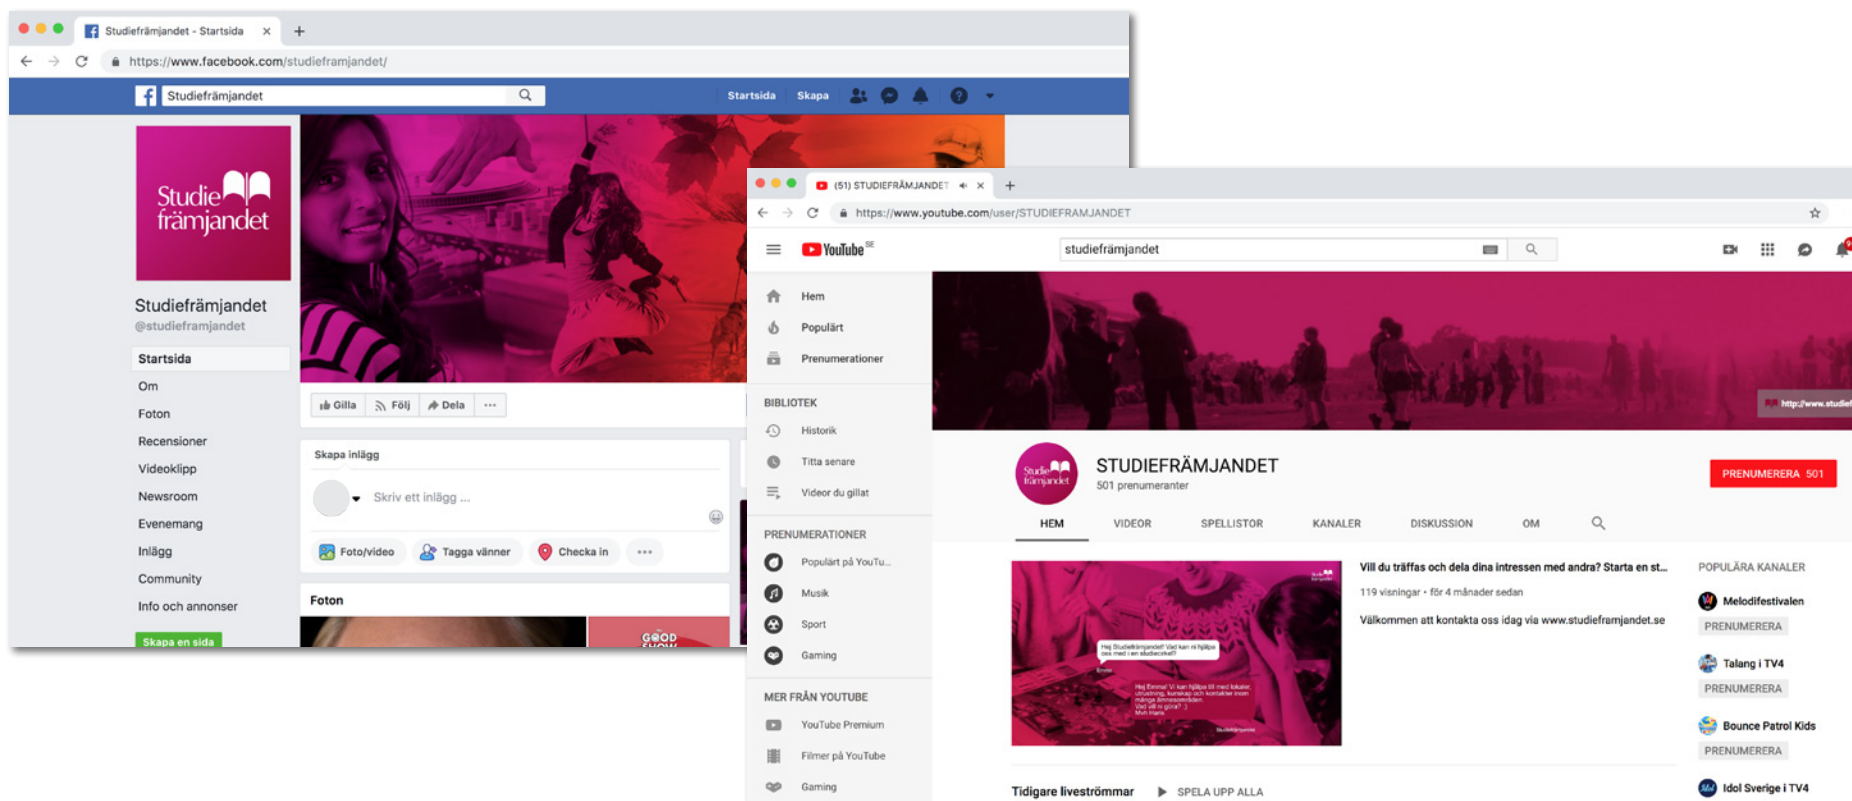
Studiefrämjandet - Startsida ×

https://www.facebook.com/studieframjandet/

Studiefrämjandet

Startsida Skapa

Studiefrämjandet

Studiefrämjandet
@studieframjandet

Startsida
Om
Foton
Recensioner
Videoklipp
Newsroom
Evenemang
Inlägg
Community
Info och annonser

Skapa en sida

Gilla Följ Dela ···

Skapa inlägg

Skriv ett inlägg ...

Foto/video Tagga vänner Checka in ···

Foton

GOOD SHOW

(51) STUDIEFRÄMJANDET ×

https://www.youtube.com/user/STUDIEFRAMJANDET

YouTube SE

studiefrämjandet

Hem
Populärt
Prenumerationer

BIBLIOTEK
Historik
Titta senare
Videor du gillat

PRENUMERATIONER
Populärt på YouTu...
Musik
Sport
Gaming

MER FRÅN YOUTUBE
YouTube Premium
Filmer på YouTube
Gaming

http://www.studie

Studiefrämjandet

STUDIEFRÄMJANDET
501 prenumeranter

PRENUMERERA 501

HEM VIDEOR SPELLISTOR KANALER DISKUSSION OM

Vill du träffas och dela dina intressen med andra? Starta en st...
119 visningar • för 4 månader sedan
Välkommen att kontakta oss idag via www.studieframjandet.se

POPULÄRA KANALER
Melodifestivalen
PRENUMERERA
Talang i TV4
PRENUMERERA
Bounce Patrol Kids
PRENUMERERA
Idol Sverige i TV4

Tidigare liveströmmar ▶ SPELA UPP ALLA